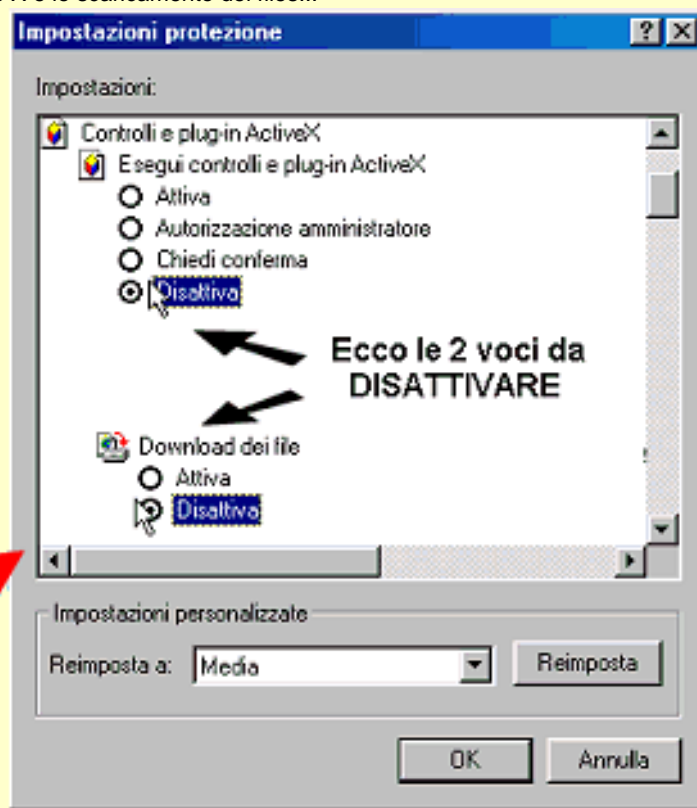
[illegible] e lo scaricamento dei file.

Impostazioni protezione

? X

Impostazioni:

Controlli e plug-in ActiveX

Esegui controlli e plug-in ActiveX

Attiva

Autorizzazione amministratore

Chiedi conferma

Disattiva

Ecco le 2 voci da DISATTIVARE

Download dei file

Attiva

Disattiva

Impostazioni personalizzate

Reimposta a: Media

Reimposta

OK

Annulla